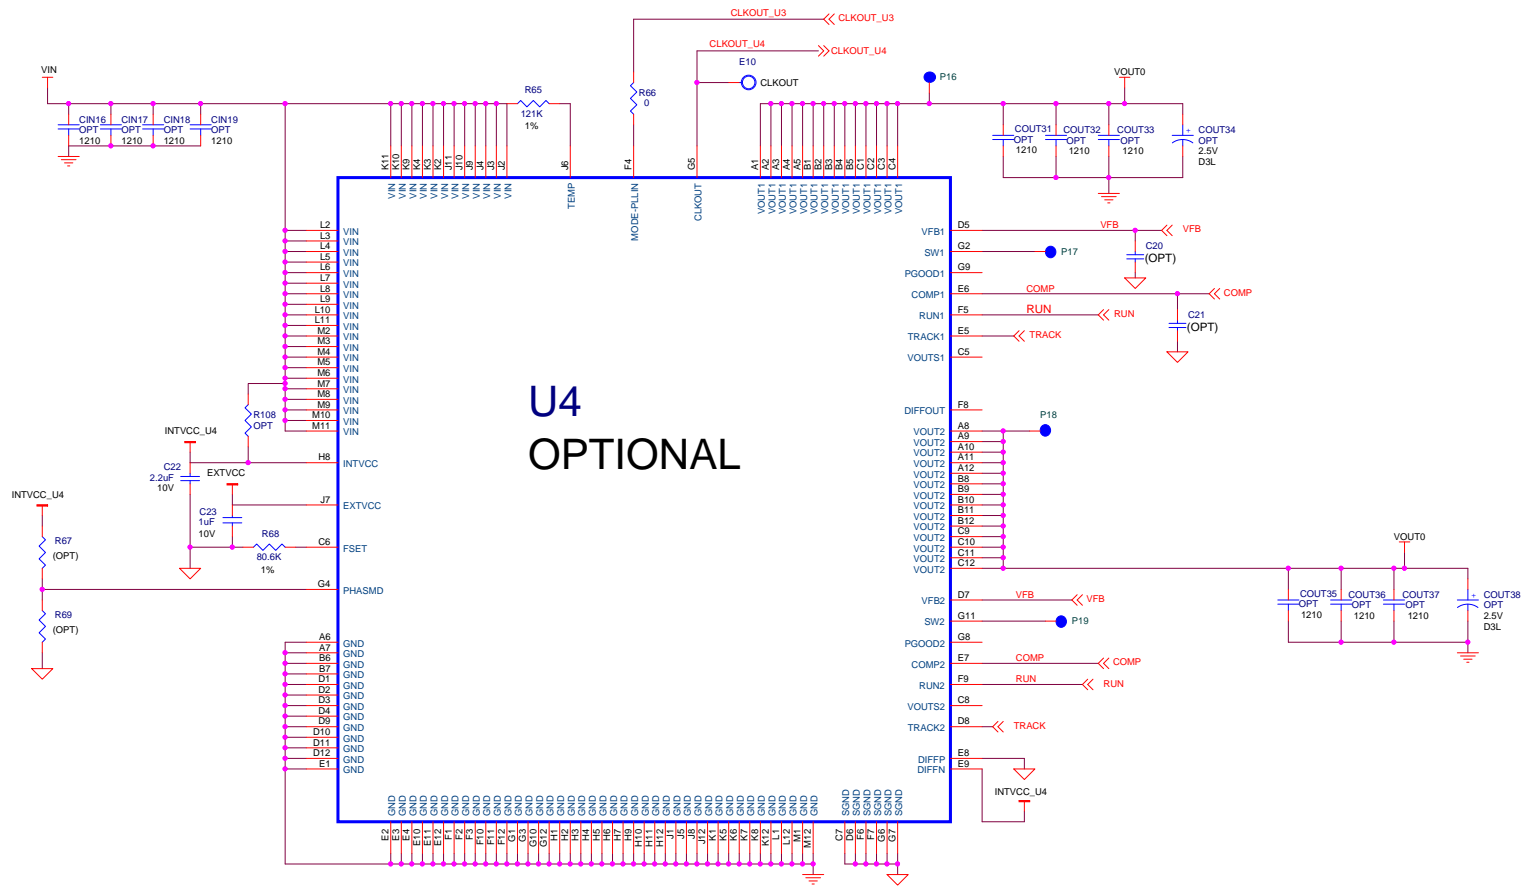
CLKOUT_U3
CLKOUT_U3
CLKOUT_U4
CLKOUT_U4
E10
CLKOUT
R66
0
P16
VOUT0
VIN
R65
121K
1%
CIN16 OPT 1210
CIN17 OPT 1210
CIN18 OPT 1210
CIN19 OPT 1210
COUT31 OPT 1210
COUT32 OPT 1210
COUT33 OPT 1210
COUT34 OPT 2.5V D3L
K11 K10 K9 K4 K3 K2 J11 J10 J9 J4 J3 J2 J6 F4 G5 A1 A2 A3 A4 A5 B1 B2 B3 B4 B5 C1 C2 C3 C4
VIN VIN VIN VIN VIN VIN VIN VIN VIN VIN VIN VIN TEMP MODE-PLLIN CLKOUT VOUT1 VOUT1 VOUT1 VOUT1 VOUT1 VOUT1 VOUT1 VOUT1 VOUT1 VOUT1 VOUT1 VOUT1 VOUT1
L2 L3 L4 L5 L6 L7 L8 L9 L10 L11 M2 M3 M4 M5 M6 M7 M8 M9 M10 M11
VIN VIN VIN VIN VIN VIN VIN VIN VIN VIN VIN VIN VIN VIN VIN VIN VIN VIN VIN VIN
R108
OPT
INTVCC_U4
C22
2.2uF
10V
EXTVCC
H8 INTVCC
J7 EXTVCC
C23
1uF
10V
R68
80.6K
1%
C6 FSET
G4 PHASMD
INTVCC_U4
R67
(OPT)
R69
(OPT)
U4
OPTIONAL
D5 VFB1
VFB
VFB
C20
(OPT)
G2 SW1
P17
G9 PGOOD1
E6 COMP1
COMP
COMP
F5 RUN1
RUN
RUN
C21
(OPT)
E5 TRACK1
TRACK
C5 VOUTS1
F8 DIFFOUT
P18
A8 A9 A10 A11 A12 B8 B9 B10 B11 B12 C9 C10 C11 C12
VOUT2 VOUT2 VOUT2 VOUT2 VOUT2 VOUT2 VOUT2 VOUT2 VOUT2 VOUT2 VOUT2 VOUT2 VOUT2 VOUT2
VOUT0
COUT35 OPT 1210
COUT36 OPT 1210
COUT37 OPT 1210
COUT38 OPT 2.5V D3L
D7 VFB2
VFB
VFB
G11 SW2
P19
G8 PGOOD2
E7 COMP2
COMP
COMP
F9 RUN2
RUN
RUN
C8 VOUTS2
D8 TRACK2
TRACK
E8 DIFFP
E9 DIFFN
INTVCC_U4
A6 A7 B6 B7 D1 D2 D3 D4 D9 D10 D11 D12 E1
GND GND GND GND GND GND GND GND GND GND GND GND GND
GND GND GND GND GND GND GND GND GND GND GND GND GND GND GND GND GND GND GND GND GND GND GND GND GND GND GND GND GND GND GND GND GND GND GND GND SGND SGND SGND SGND SGND SGND
E2 E3 E4 E10 E11 E12 F1 F2 F3 F10 F11 F12 G1 G3 G10 G12 H1 H2 H3 H4 H5 H6 H7 H9 H10 H11 H12 J1 J5 J8 J12 K1 K5 K6 K7 K8 K12 L1 L12 M1 M12 C7 D6 F6 F7 G6 G7